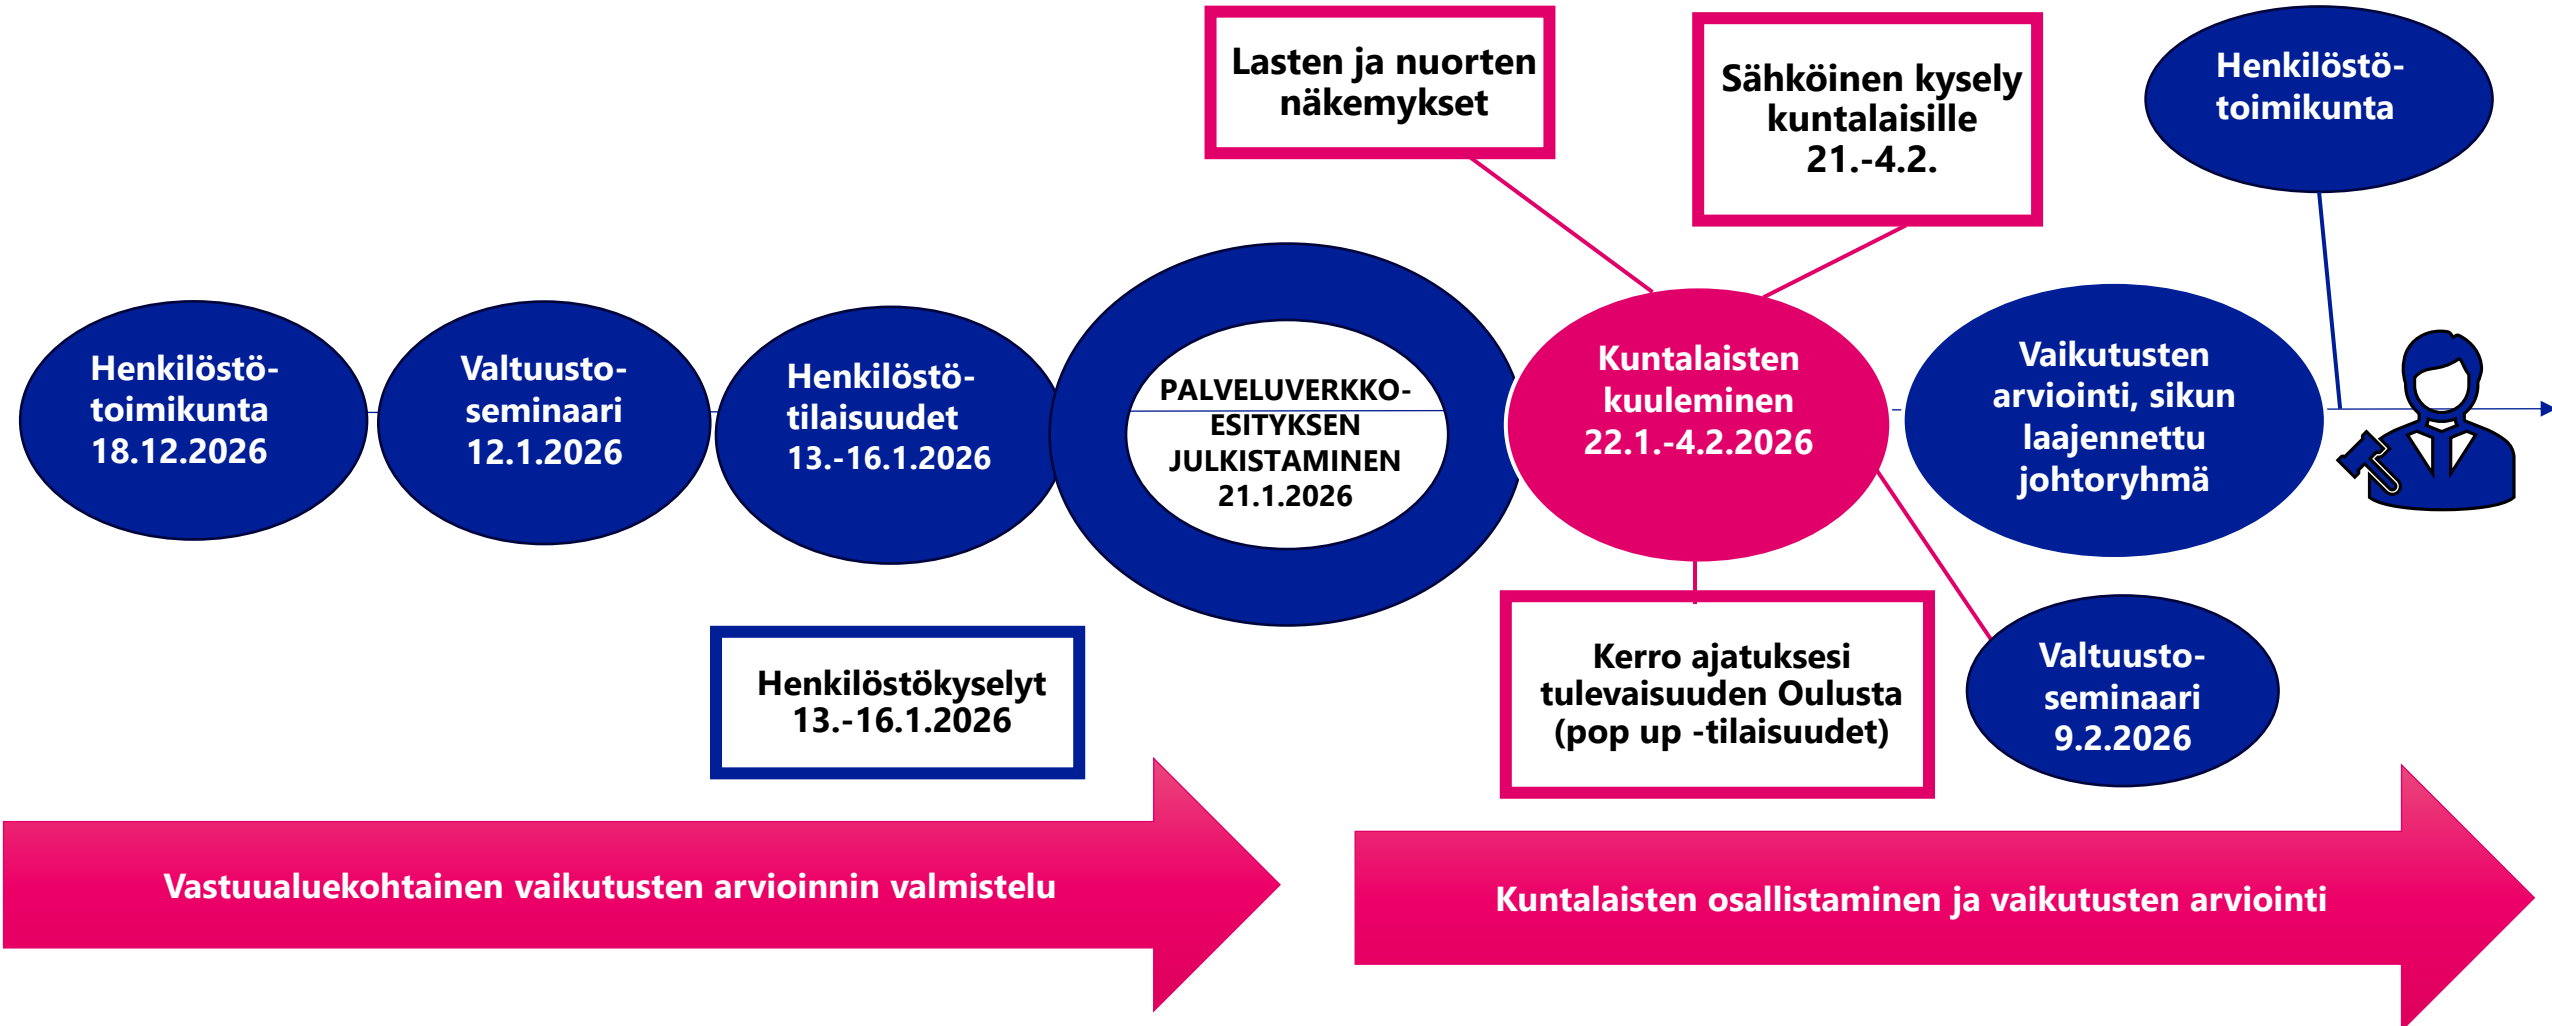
Lasten ja nuorten näkemykset

Sähköinen kysely kuntalaisille 21.-4.2.

Henkilöstö-toimikunta

Henkilöstö-toimikunta 18.12.2026

Valtuusto-seminaari 12.1.2026

Henkilöstö-tilaisuudet 13.-16.1.2026

PALVELUVERKKO-ESITYKSEN JULKISTAMINEN 21.1.2026

Kuntalaisten kuuleminen 22.1.-4.2.2026

Vaikutusten arviointi, sikun laajennettu johtoryhmä

Henkilöstökyselyt 13.-16.1.2026

Kerro ajatuksesi tulevaisuuden Oulusta (pop up -tilaisuudet)

Valtuusto-seminaari 9.2.2026

Vastuualuekohtainen vaikutusten arvioinnin valmistelu

Kuntalaisten osallistaminen ja vaikutusten arviointi